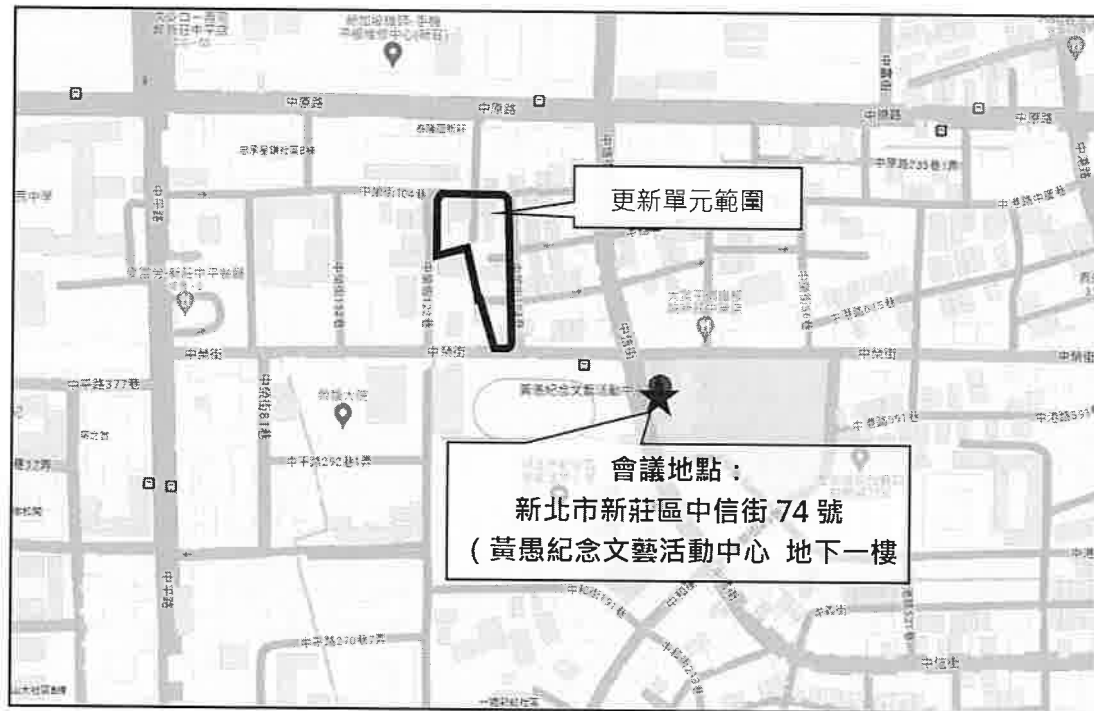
中原路

中原路

中原路

中原路

更新單元範圍

中華路

中平路

中榮街

中榮街

中榮街

中榮街

中平路377巷

中信街

中平路

會議地點：
新北市新莊區中信街 74 號
（黃愚紀念文藝活動中心 地下一樓

中平路292巷1弄

中平路270巷7弄

中和街

中信街

中港路

黃愚紀念文藝活動中心

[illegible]